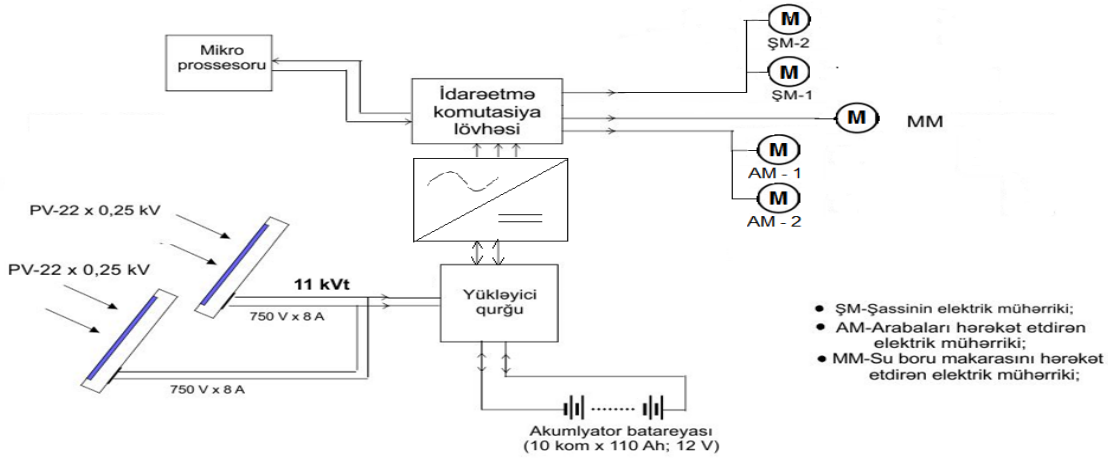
Mikro prossesoru

İdarəetmə komutasiya lövhəsi

M
ŞM-2

M
ŞM-1

M
MM

M
AM - 1

M
AM - 2

PV-22 x 0,25 kV

PV-22 x 0,25 kV

11 kVt

750 V x 8 A

750 V x 8 A

Yükləyici qurğu

Akumlyator batareyası
(10 kom x 110 Ah; 12 V)

• ŞM-Şassinin elektrik mühərriki;
• AM-Arabaları hərəkət etdirən elektrik mühərriki;
• MM-Su boru makarasını hərəkət etdirən elektrik mühərriki;